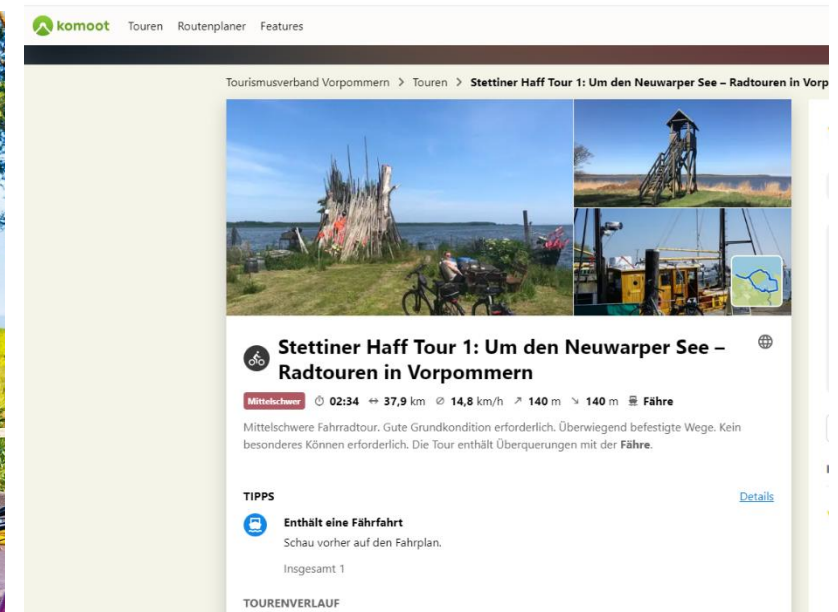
komoot Touren Routenplaner Features

Tourismusverband Vorpommern > Touren > Stettiner Haff Tour 1: Um den Neuwarper See – Radtouren in Vorp

Stettiner Haff Tour 1: Um den Neuwarper See – Radtouren in Vorpommern

Mittelschwer 02:34 37,9 km 14,8 km/h 140 m 140 m Fähre

Mittelschwere Fahrradtour. Gute Grundkondition erforderlich. Überwiegend befestigte Wege. Kein besonderes Können erforderlich. Die Tour enthält Überquerungen mit der Fähre.

TIPPS

Details

Enthält eine Fährfahrt
Schau vorher auf den Fahrplan.

Insgesamt 1

TOURENVERLAUF